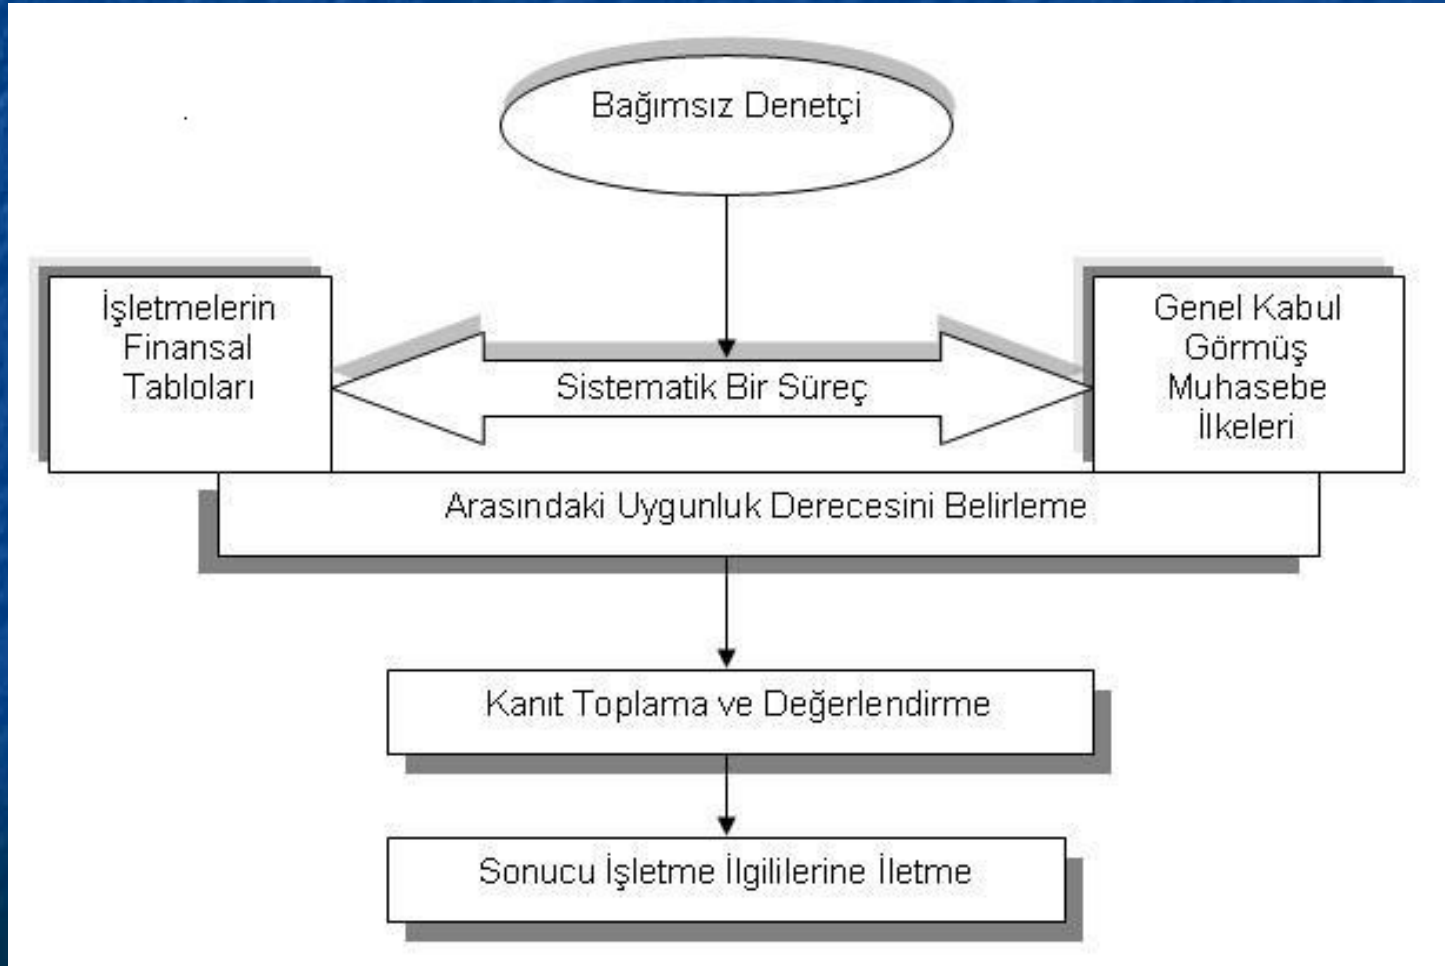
Bağımsız Denetçi

İşletmelerin Finansal Tabloları

Sistematik Bir Süreç

Genel Kabul Görmüş Muhasebe İlkeleri

Arasındaki Uygunluk Derecesini Belirleme

Kanıt Toplama ve Değerlendirme

Sonucu İşletme İlgililerine İletme